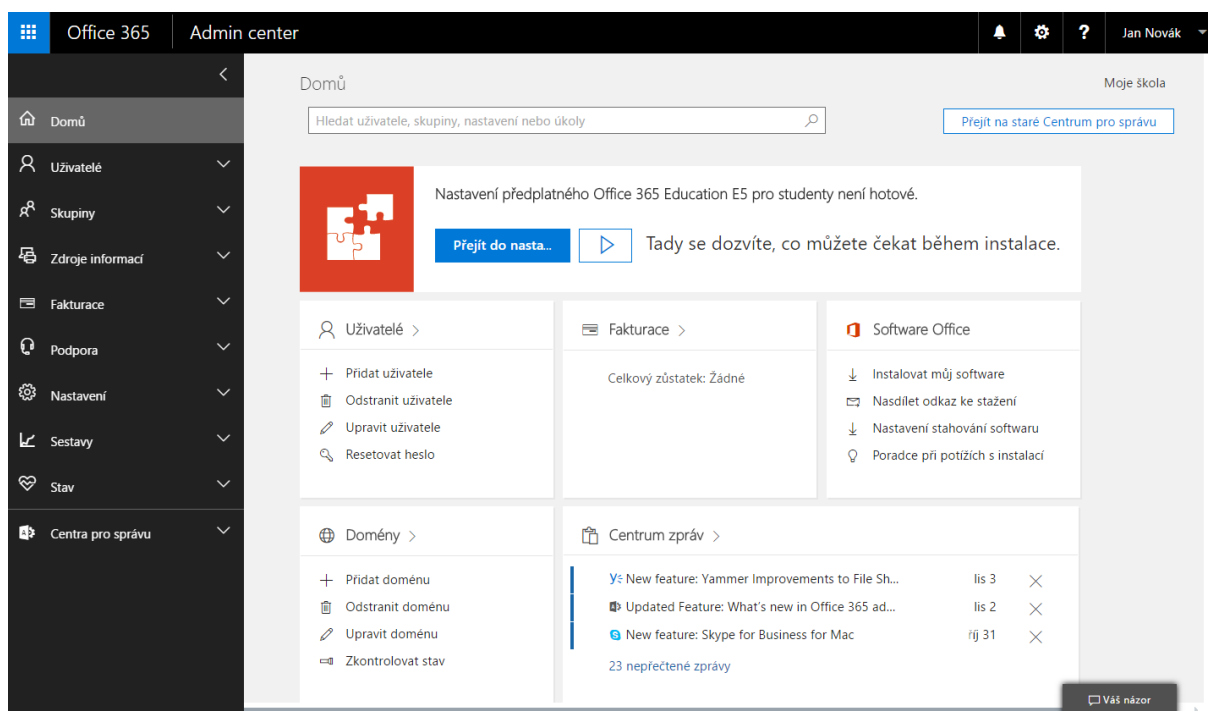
Office 365 | Admin center

Jan Novák

Domů
Uživatelé
Skupiny
Zdroje informací
Fakturace
Podpora
Nastavení
Sestavy
Stav
Centra pro správu

Domů

Moje škola

Hledat uživatele, skupiny, nastavení nebo úkoly

Přejít na staré Centrum pro správu

Nastavení předplatného Office 365 Education E5 pro studenty není hotové.

Přejít do nasta...

Tady se dozvíte, co můžete čekat během instalace.

Uživatelé >

Přidat uživatele
Odstranit uživatele
Upravit uživatele
Resetovat heslo

Fakturace >

Celkový zůstatek: Žádné

Software Office

Instalovat můj software
Nasdílet odkaz ke stažení
Nastavení stahování softwaru
Poradce při potížích s instalací

Domény >

Přidat doménu
Odstranit doménu
Upravit doménu
Zkontrolovat stav

Centrum zpráv >

New feature: Yammer Improvements to File Sh... lis 3
Updated Feature: What's new in Office 365 ad... lis 2
New feature: Skype for Business for Mac říj 31

23 nepřečtené zprávy

Váš názor